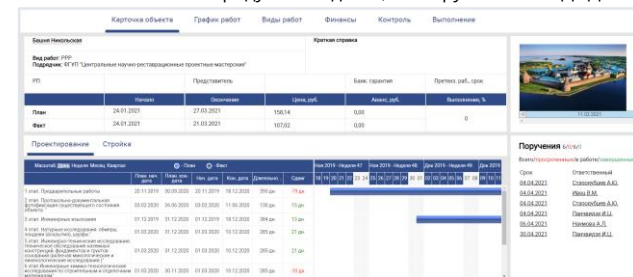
Карточка объекта График работ Виды работ Финансы Контроль Выполнение

Башня Никольская

Краткая справка

Вид работ: РРР
Подрядчик: ФГУП "Центральные научно-реставрационные проектные мастерские"

РП Представитель Банк. гарантия Претенз. раб., срок

| | Начало | Окончание | Цена, руб. | Аванс, руб. | Выполнение, % |
|---|---|---|---|---|---|
| План | 24.01.2021 | 27.03.2021 | 158,14 | 0,00 | 0 |
| Факт | 24.01.2021 | 21.03.2021 | 107,02 | 0,00 | |

11.02.2021

Проектирование Стройка

Масштаб: День Неделя Месяц Квартал План Факт

| | План. нач. дата | План. кон. дата | Нач. дата | Кон. дата | Длительн. | Сдвиг |
|---|---|---|---|---|---|---|
| 1 этап. Предварительные работы | 20.11.2019 | 30.09.2020 | 20.11.2019 | 16.12.2020 | 350 дн. | 78 дн. |
| 2 этап. Противоаварийные работы | 03.02.2020 | 30.06.2020 | 03.02.2020 | 11.06.2020 | 130 дн. | 13 дн. |
| 3 этап. Инженерные изыскания | 01.12.2019 | 01.12.2020 | 01.12.2019 | 10.12.2020 | 350 дн. | 78 дн. |
| 4 этап. Натурные исследования | 01.03.2020 | 01.12.2020 | 01.03.2020 | 10.12.2020 | 300 дн. | 21 дн. |
| 5 этап. Инженерно-технические исследования | 01.03.2020 | 01.12.2020 | 01.03.2020 | 10.12.2020 | 300 дн. | 21 дн. |
| 6 этап. Инженерные химико-технологические исследования | 01.03.2020 | 30.11.2020 | 01.03.2020 | 10.12.2020 | 300 дн. | 21 дн. |

Ноя 2019 - Неделя 47 Ноя 2019 - Неделя 48 Дек 2019 - Неделя 49 Дек 2019

Поручения 8/5/0/1

Всего/просроченные/в работе/завершённые

| Срок | Ответственный |
|---|---|
| 04.04.2021 | Стасюрбаев А.Ю. |
| 04.04.2021 | Ишеш В.М. |
| 04.04.2021 | Стасюрбаев А.Ю. |
| 04.04.2021 | Панкратов И.Ц. |
| 06.04.2021 | Наимова А.Л. |
| 30.04.2021 | Панкратов И.Ц. |